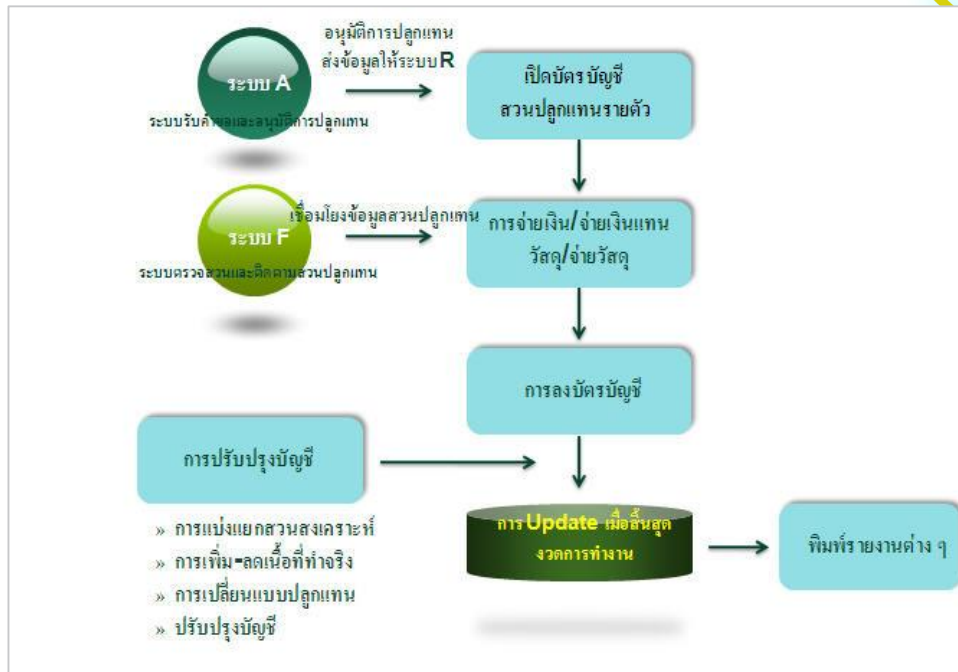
ระบบ A

ระบบรับคำขอและอนุมัติการปลูกแทน

อนุมัติการปลูกแทน ส่งข้อมูลให้ระบบ R

เปิดบัตรบัญชี สวนปลูกแทนรายตัว

ระบบ F

ระบบตรวจสวนและติดตามสวนปลูกแทน

เชื่อมโยงข้อมูลสวนปลูกแทน

การจ่ายเงิน/จ่ายเงินแทนวัสดุ/จ่ายวัสดุ

การลงบัตรบัญชี

การปรับปรุงบัญชี

» การแบ่งแยกสวนสงเคราะห์
» การเพิ่ม-ลดเนื้อที่ทำจริง
» การเปลี่ยนแบบปลูกแทน
» ปรับปรุงบัญชี

การ Update เมื่อสิ้นสุดงวดการทำงาน

พิมพ์รายงานต่าง ๆ